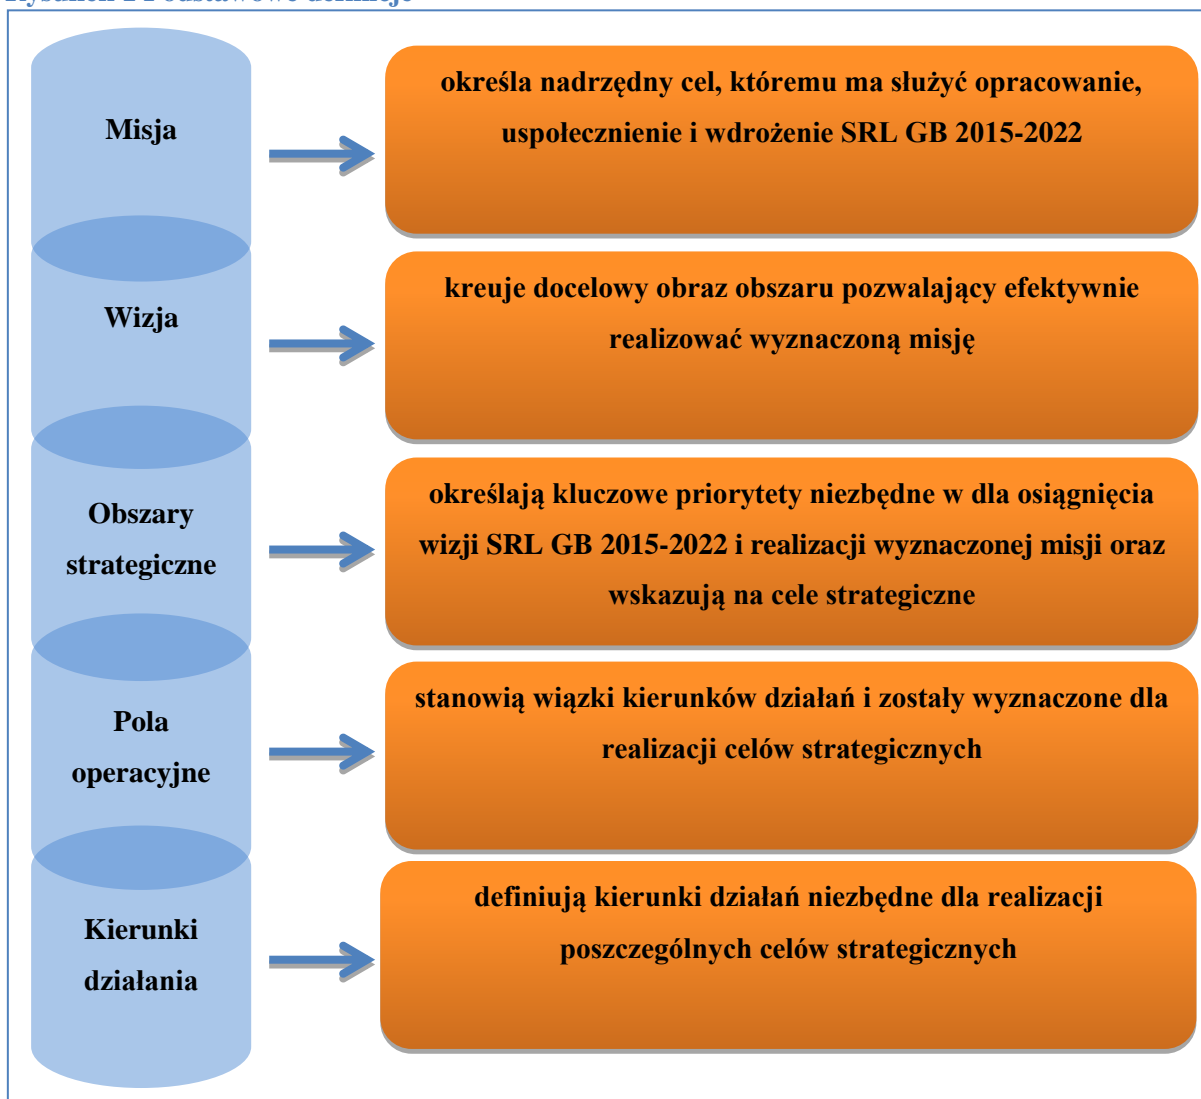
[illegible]

Misja

określa nadrzędny cel, któremu ma służyć opracowanie, uspołecznienie i wdrożenie SRL GB 2015-2022

Wizja

kreuje docelowy obraz obszaru pozwalający efektywnie realizować wyznaczoną misję

Obszary strategiczne

określają kluczowe priorytety niezbędne w dla osiągnięcia wizji SRL GB 2015-2022 i realizacji wyznaczonej misji oraz wskazują na cele strategiczne

Pola operacyjne

stanowią wiązki kierunków działań i zostały wyznaczone dla realizacji celów strategicznych

Kierunki działania

definiują kierunki działań niezbędne dla realizacji poszczególnych celów strategicznych